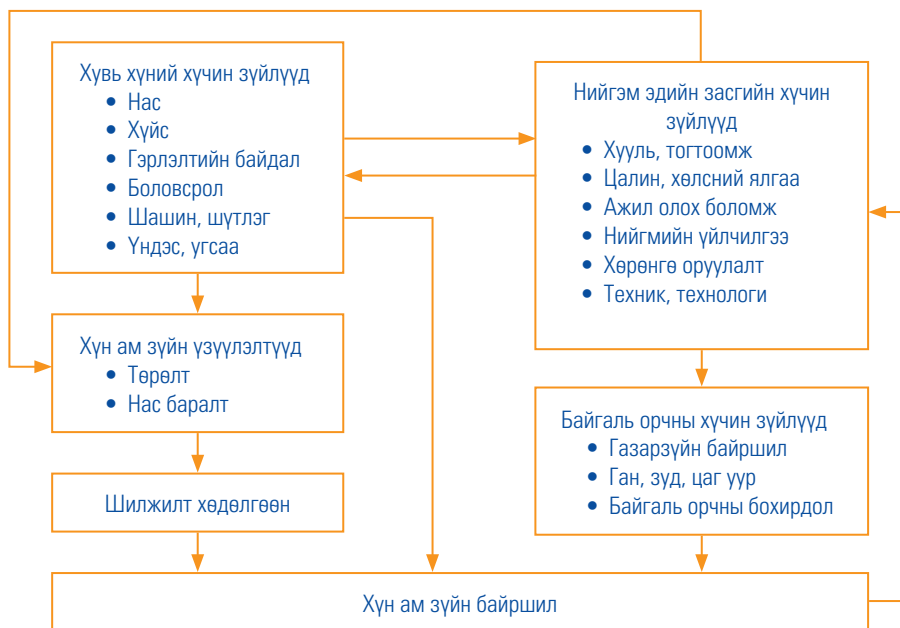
Хувь хүний хүчин зүйлүүд
- Нас
- Хүйс
- Гэрлэлтийн байдал
- Боловсрол
- Шашин, шүтлэг
- Үндэс, угсаа

Нийгэм эдийн засгийн хүчин зүйлүүд
- Хууль, тогтоомж
- Цалин, хөлсний ялгаа
- Ажил олох боломж
- Нийгмийн үйлчилгээ
- Хөрөнгө оруулалт
- Техник, технологи

Хүн ам зүйн үзүүлэлтүүд
- Төрөлт
- Нас баралт

Байгаль орчны хүчин зүйлүүд
- Газарзүйн байршил
- Ган, зуд, цаг уур
- Байгаль орчны бохирдол

Шилжилт хөдөлгөөн

Хүн ам зүйн байршил